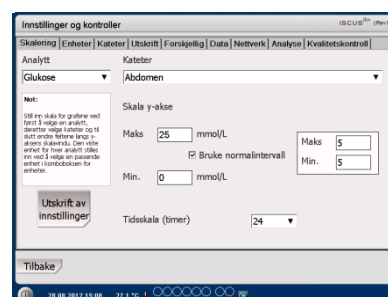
Innstillinger og kontroller

ISCUS^flex

Skalering | Enheter | Kateter | Utskrift | Forskjellig | Data | Nettverk | Analyse | Kvalitetskontroll

Analytt
Glukose

Kateter
Abdomen

Not:
Still inn skala for grafene ved først å velge en analytt, deretter velge kateter og til slutt endre feltene langs y-aksens skalavindu. Den viste enhet for hver analytt stilles inn ved å velge en passende enhet i kombiboksen for enheter.

Skala y-akse

Maks 25 mmol/L

Bruke normalintervall

Maks 5

Min. 5

Min. 0 mmol/L

Utskrift av innstillinger

Tidsskala (timer) 24

Tilbake

28.08.2012 15:08 27.1°C